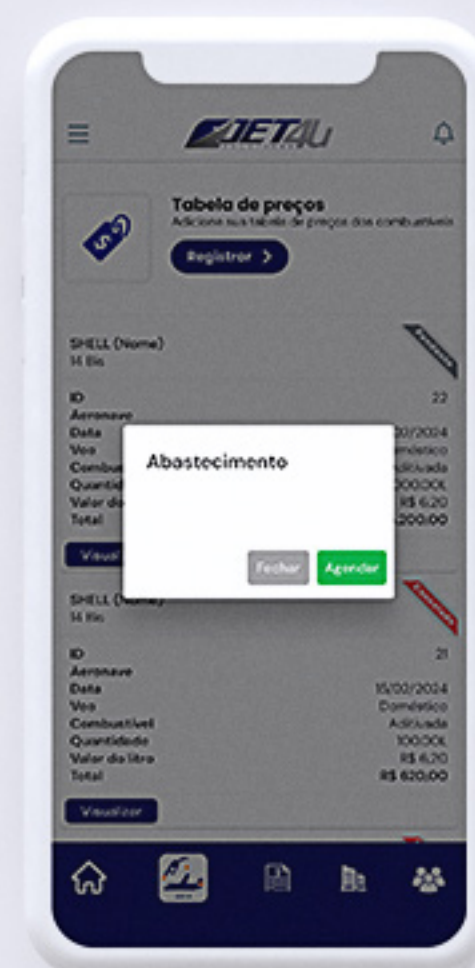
JET4U

Tabela de preços
Adicione sua tabela de preços dos combustíveis

Registrar >

SHELL (Nome)
14 Bis

ID 22
Aeronave
Data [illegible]0/2024
Voo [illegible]méstico
Combus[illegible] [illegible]ditivada
Quantid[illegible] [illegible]00,00L
Valor d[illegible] R$ 6,20
Total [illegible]200,00

Visual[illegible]

Abastecimento

Fechar
Agendar

SHELL (Nome)
14 Bis

ID 21
Aeronave
Data 15/02/2024
Voo Doméstico
Combustível Aditivada
Quantidade 100,00L
Valor do litro R$ 6,20
Total R$ 620,00

Visualizar